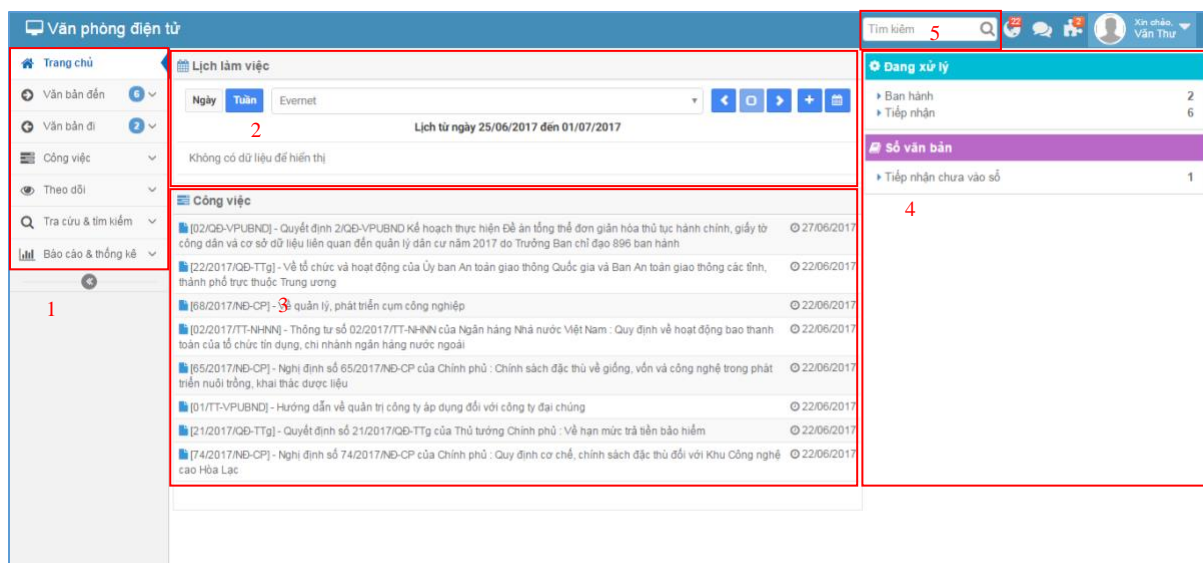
Văn phòng điện tử

Tìm kiếm 5

22 2

Xin chào, Văn Thư

Trang chủ
Văn bản đến 6
Văn bản đi 2
Công việc
Theo dõi
Tra cứu & tìm kiếm
Báo cáo & thống kê

1

Lịch làm việc

Ngày Tuần Evernet

2

Lịch từ ngày 25/06/2017 đến 01/07/2017

Không có dữ liệu để hiển thị

Công việc

[02/QĐ-VPUBND] - Quyết định 2/QĐ-VPUBND Kế hoạch thực hiện Đề án tổng thể đơn giản hóa thủ tục hành chính, giấy tờ công dân và cơ sở dữ liệu liên quan đến quản lý dân cư năm 2017 do Trưởng Ban chỉ đạo 896 ban hành 27/06/2017

[22/2017/QĐ-TTg] - Về tổ chức và hoạt động của Ủy ban An toàn giao thông Quốc gia và Ban An toàn giao thông các tỉnh, thành phố trực thuộc Trung ương 22/06/2017

[68/2017/NĐ-CP] - 3 ề quản lý, phát triển cụm công nghiệp 22/06/2017

[02/2017/TT-NHNN] - Thông tư số 02/2017/TT-NHNN của Ngân hàng Nhà nước Việt Nam : Quy định về hoạt động bao thanh toán của tổ chức tín dụng, chi nhánh ngân hàng nước ngoài 22/06/2017

[65/2017/NĐ-CP] - Nghị định số 65/2017/NĐ-CP của Chính phủ : Chính sách đặc thù về giống, vốn và công nghệ trong phát triển nuôi trồng, khai thác dược liệu 22/06/2017

[01/TT-VPUBND] - Hướng dẫn về quản trị công ty áp dụng đối với công ty đại chúng 22/06/2017

[21/2017/QĐ-TTg] - Quyết định số 21/2017/QĐ-TTg của Thủ tướng Chính phủ : Về hạn mức trả tiền bảo hiểm 22/06/2017

[74/2017/NĐ-CP] - Nghị định số 74/2017/NĐ-CP của Chính phủ : Quy định cơ chế, chính sách đặc thù đối với Khu Công nghệ cao Hòa Lạc 22/06/2017

Đang xử lý
Ban hành 2
Tiếp nhận 6

Sổ văn bản
Tiếp nhận chưa vào sổ 1

4